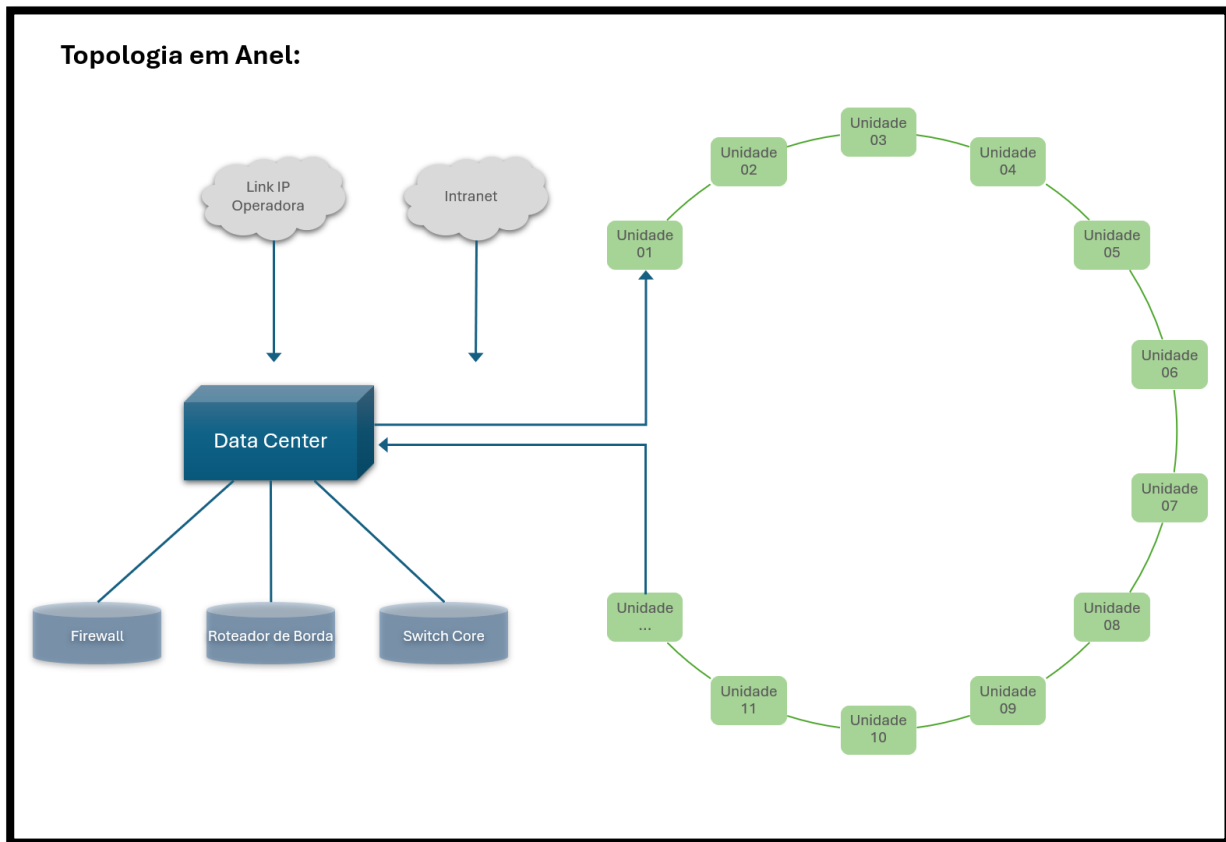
Topologia em Anel:

Link IP Operadora

Intranet

Data Center

Firewall

Roteador de Borda

Switch Core

Unidade 01

Unidade 02

Unidade 03

Unidade 04

Unidade 05

Unidade 06

Unidade 07

Unidade 08

Unidade 09

Unidade 10

Unidade 11

Unidade ...